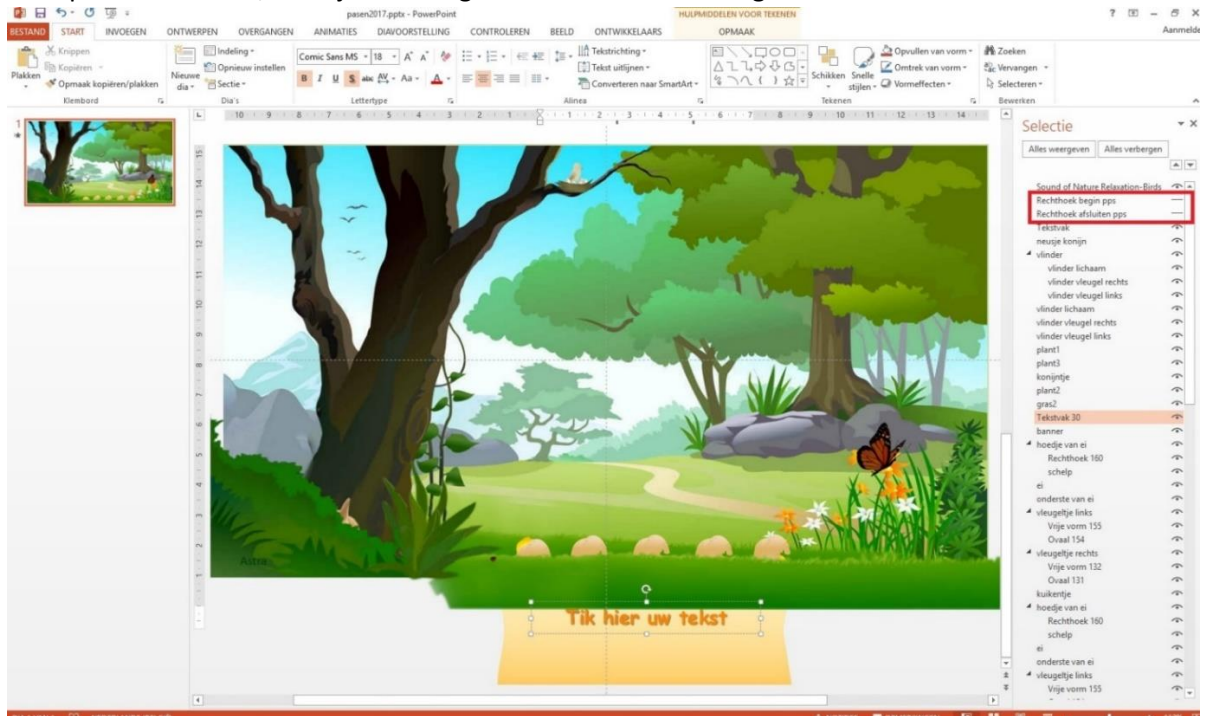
pasen2017.pptx - PowerPoint

HULPMIDDELEN VOOR TEKENEN

? – × Aanmelde

BESTAND START INVOEGEN ONTWERPEN OVERGANGEN ANIMATIES DIAVOORSTELLING CONTROLEREN BEELD ONTWIKKELAARS OPMAAK

Knippen
Kopiëren
Plakken
Opmaak kopiëren/plakken
Klembord

Nieuwe dia
Indeling
Opnieuw instellen
Sectie
Dia's

Comic Sans MS 18
Lettertype

Tekstrichting
Tekst uitlijnen
Converteren naar SmartArt
Alinea

Schikken
Snelle stijlen
Opvullen van vorm
Omtrek van vorm
Vormeffecten
Tekenen

Zoeken
Vervangen
Selecteren
Bewerken

1

Astra

Tik hier uw tekst

Selectie

Alles weergeven Alles verbergen

Sound of Nature Relaxation-Birds
Rechthoek begin pps
Rechthoek afsluiten pps
Tekstvak
neusje konijn
vlinder
vlinder lichaam
vlinder vleugel rechts
vlinder vleugel links
vlinder lichaam
vlinder vleugel rechts
vlinder vleugel links
plant1
plant3
konijntje
plant2
gras2
Tekstvak 30
banner
hoedje van ei
Rechthoek 160
schelp
ei
onderste van ei
vleugeltje links
Vrije vorm 155
Ovaal 154
vleugeltje rechts
Vrije vorm 132
Ovaal 131
kuikentje
hoedje van ei
Rechthoek 160
schelp
ei
onderste van ei
vleugeltje links
Vrije vorm 155